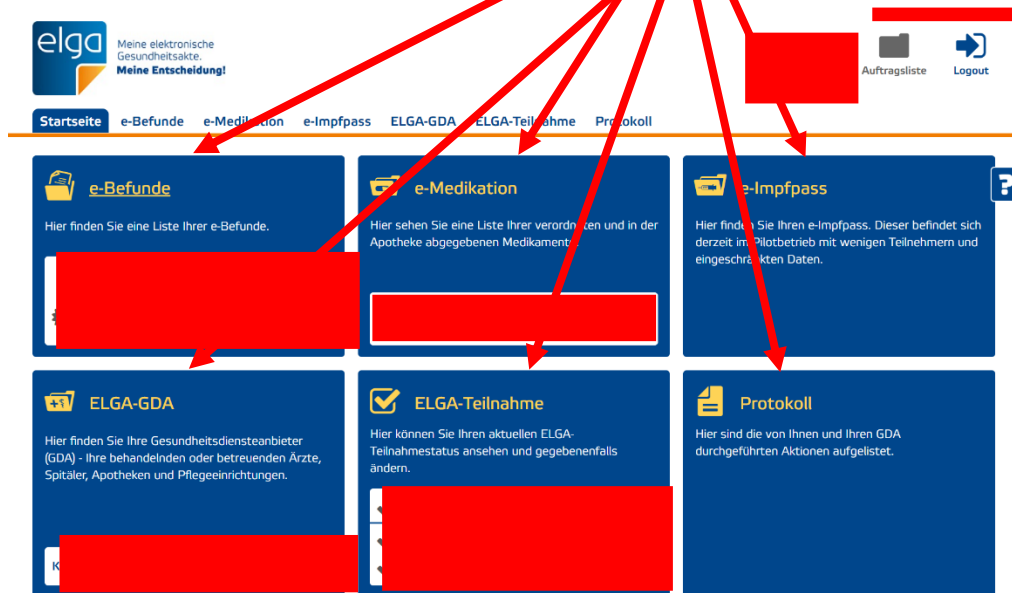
elga
Meine elektronische Gesundheitsakte.
Meine Entscheidung!

Auftragsliste
Logout

Startseite
e-Befunde
e-Medikation
e-Impfpass
ELGA-GDA
ELGA-Teilnahme
Protokoll

e-Befunde
Hier finden Sie eine Liste Ihrer e-Befunde.

e-Medikation
Hier sehen Sie eine Liste Ihrer verordneten und in der Apotheke abgegebenen Medikamente.

e-Impfpass
Hier finden Sie Ihren e-Impfpass. Dieser befindet sich derzeit im Pilotbetrieb mit wenigen Teilnehmern und eingeschränkten Daten.

?

ELGA-GDA
Hier finden Sie Ihre Gesundheitsdiensteanbieter (GDA) - Ihre behandelnden oder betreuenden Ärzte, Spitäler, Apotheken und Pflegeeinrichtungen.

K

ELGA-Teilnahme
Hier können Sie Ihren aktuellen ELGA-Teilnahmestatus ansehen und gegebenenfalls ändern.

Protokoll
Hier sind die von Ihnen und Ihren GDA durchgeführten Aktionen aufgelistet.